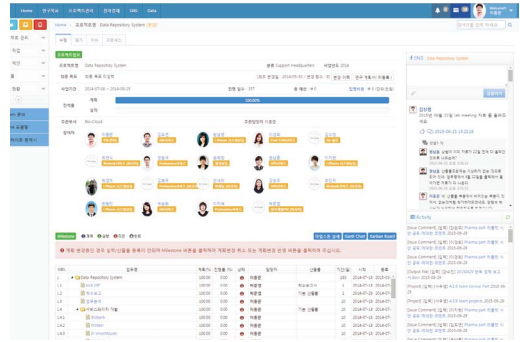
Home 연구개발 프로젝트관리 연구관제 SNS Data

Home | 프로젝트관리 : Data Repository System

사업 | 일정 | 자료 | 진행현황

프로젝트명 Data Repository System

프로젝트 기간 2014-07-09 ~ 2014-09-29

진행률 100.00%

참여자

Milestone | Gantt Chart | Kanban Board

No. | 업무명 | 진척도 | 시작일 | 종료일 | 상태 | 담당자 | 산출물 | 기간(일)
1 | Data Repository System | | | | | | | |

SNS Data Repository System

Activity